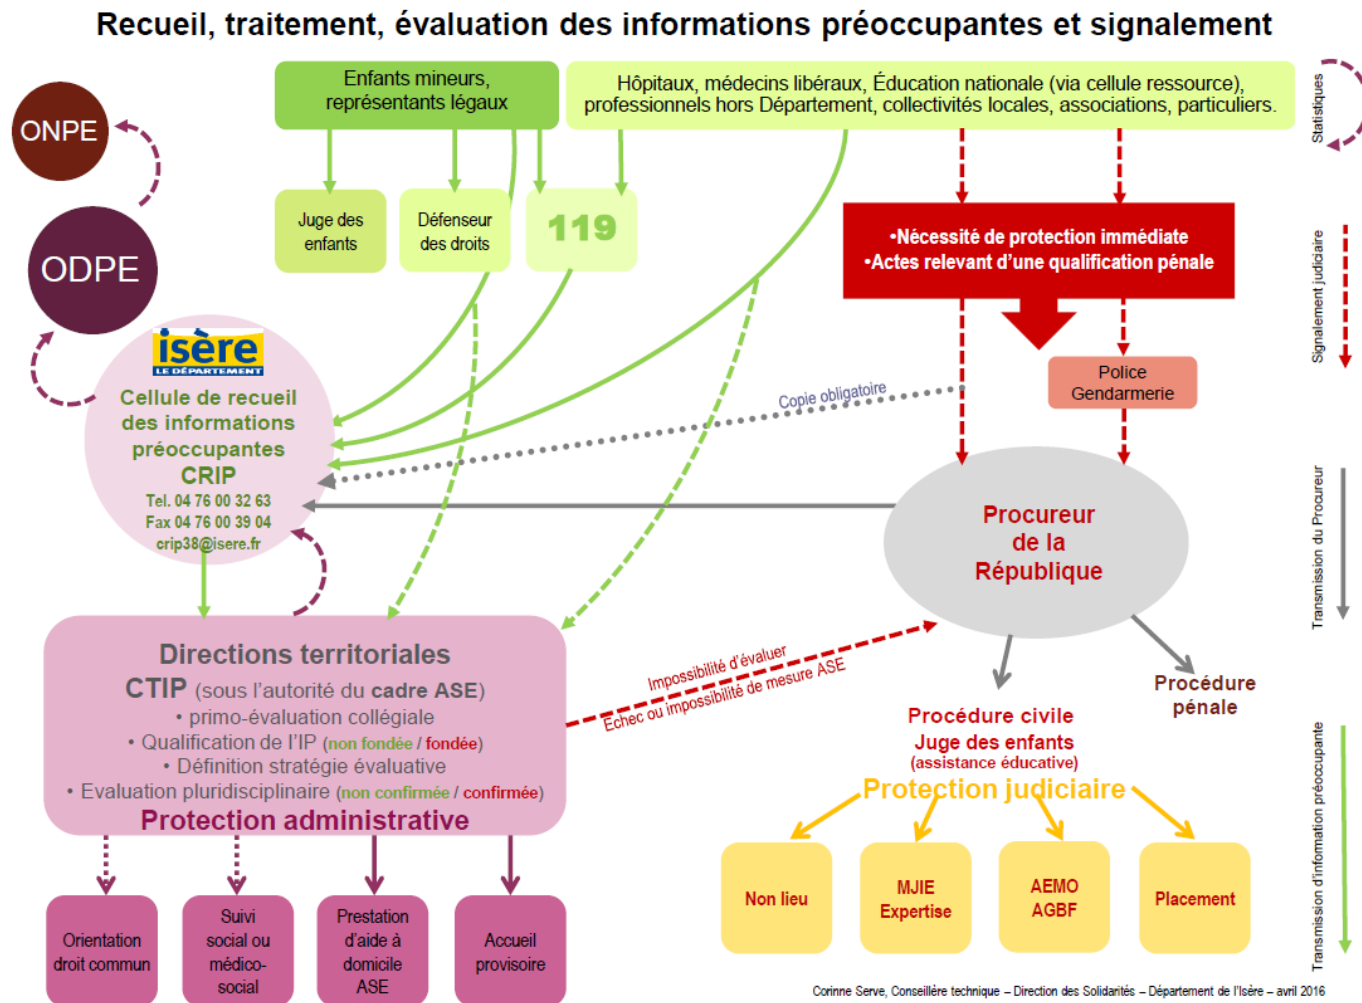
Recueil, traitement, évaluation des informations préoccupantes et signalement

ONPE

ODPE

Enfants mineurs, représentants légaux

Hôpitaux, médecins libéraux, Éducation nationale (via cellule ressource), professionnels hors Département, collectivités locales, associations, particuliers.

Statistiques

Juge des enfants

Défenseur des droits

119

•Nécessité de protection immédiate
•Actes relevant d'une qualification pénale

Signalement judiciaire

isère
LE DÉPARTEMENT

Cellule de recueil des informations préoccupantes
CRIP
Tel. 04 76 00 32 63
Fax 04 76 00 39 04
crip38@isere.fr

Copie obligatoire

Police Gendarmerie

Procureur de la République

Transmission du Procureur

Directions territoriales
CTIP (sous l'autorité du cadre ASE)
• primo-évaluation collégiale
• Qualification de l'IP (non fondée / fondée)
• Définition stratégie évaluative
• Evaluation pluridisciplinaire (non confirmée / confirmée)
Protection administrative

Impossibilité d'évaluer
Echec ou impossibilité de mesure ASE

Procédure civile
Juge des enfants
(assistance éducative)

Procédure pénale

Protection judiciaire

Transmission d'information préoccupante

Orientation droit commun

Suivi social ou médico-social

Prestation d'aide à domicile ASE

Accueil provisoire

Non lieu

MJIE Expertise

AEMO AGBF

Placement

Corinne Serve, Conseillère technique – Direction des Solidarités – Département de l'Isère – avril 2016